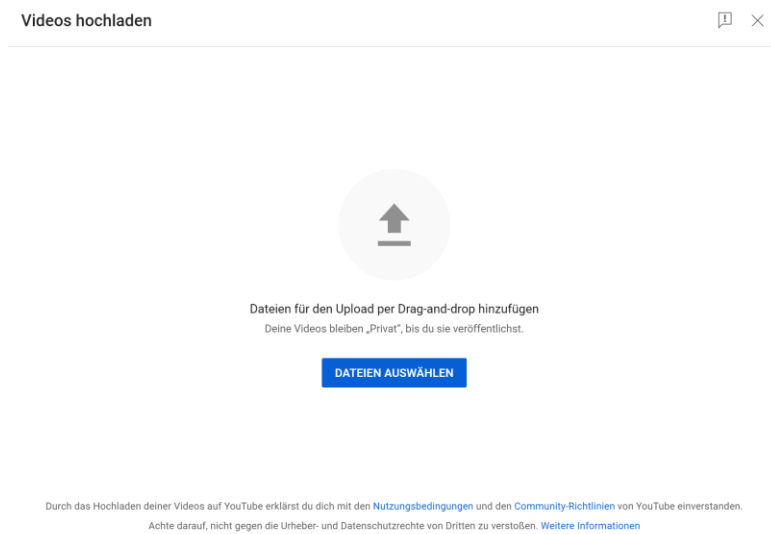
Videos hochladen

Dateien für den Upload per Drag-and-drop hinzufügen

Deine Videos bleiben „Privat", bis du sie veröffentlichst.

DATEIEN AUSWÄHLEN

Durch das Hochladen deiner Videos auf YouTube erklärst du dich mit den Nutzungsbedingungen und den Community-Richtlinien von YouTube einverstanden. Achte darauf, nicht gegen die Urheber- und Datenschutzrechte von Dritten zu verstoßen. Weitere Informationen